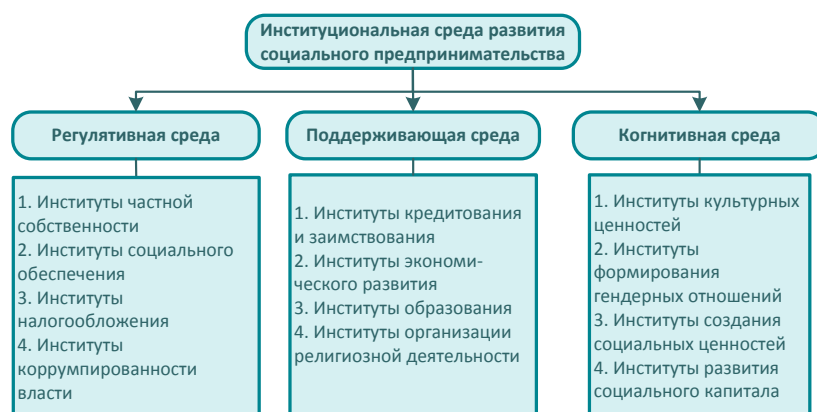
Институциональная среда развития социального предпринимательства

Регулятивная среда

1. Институты частной собственности
2. Институты социального обеспечения
3. Институты налогообложения
4. Институты коррумпированности власти

Поддерживающая среда

1. Институты кредитования и заимствования
2. Институты экономического развития
3. Институты образования
4. Институты организации религиозной деятельности

Когнитивная среда

1. Институты культурных ценностей
2. Институты формирования гендерных отношений
3. Институты создания социальных ценностей
4. Институты развития социального капитала